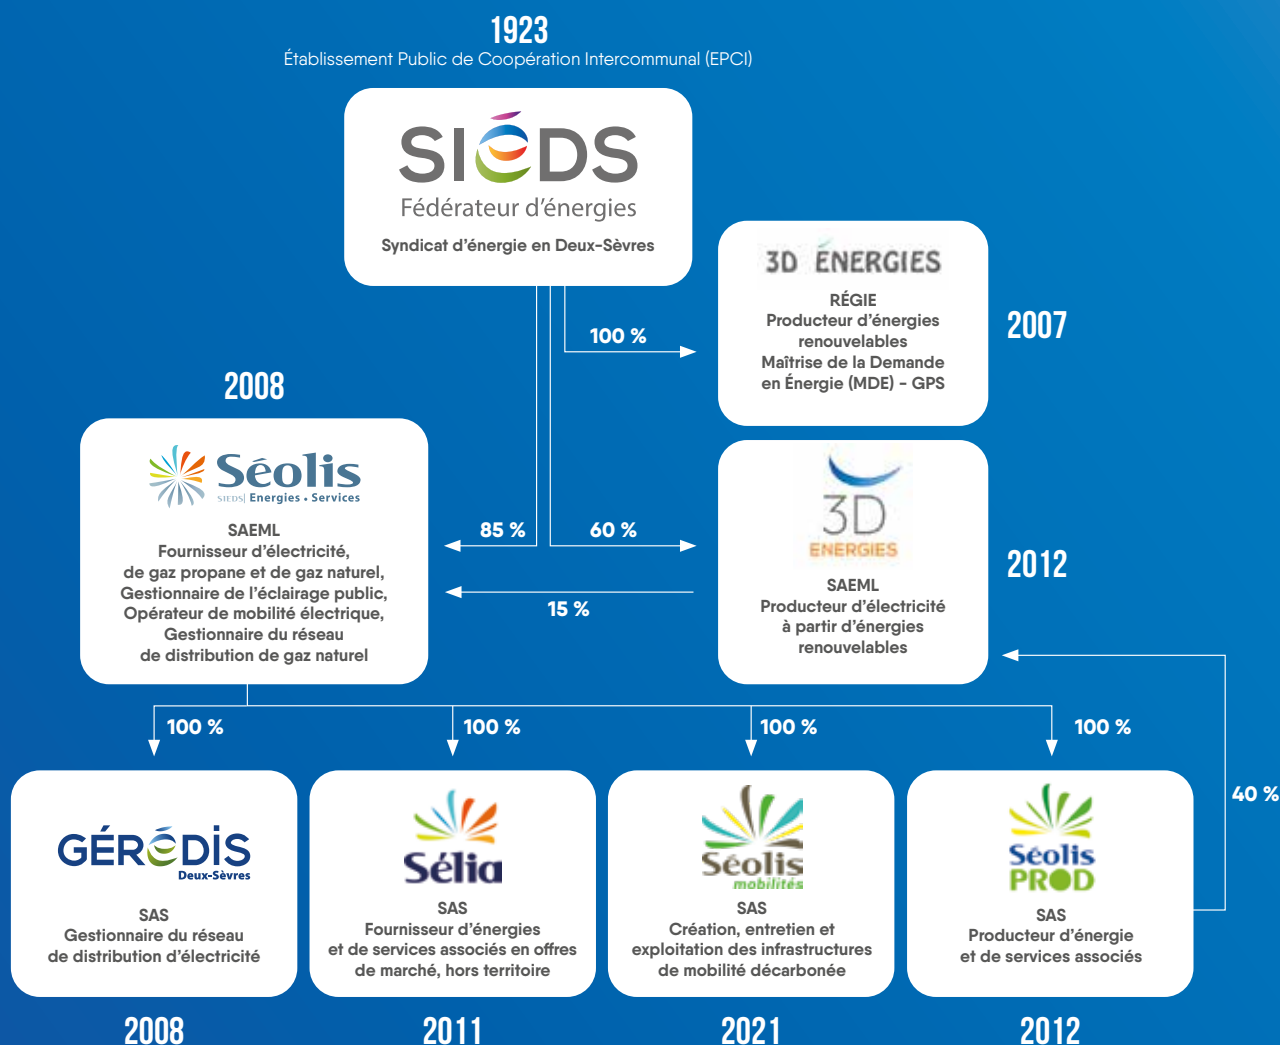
1923
Établissement Public de Coopération Intercommunal (EPCI)

SIÉDS
Fédérateur d'énergies
Syndicat d'énergie en Deux-Sèvres

100 %

3D ÉNERGIES
RÉGIE
Producteur d'énergies renouvelables
Maîtrise de la Demande en Énergie (MDE) - GPS

2007

2008

Séolis
SIEDS | Energies • Services
SAEML
Fournisseur d'électricité, de gaz propane et de gaz naturel, Gestionnaire de l'éclairage public, Opérateur de mobilité électrique, Gestionnaire du réseau de distribution de gaz naturel

85 %

60 %

15 %

3D ENERGIES
SAEML
Producteur d'électricité à partir d'énergies renouvelables

2012

100 %

100 %

100 %

100 %

40 %

GÉRÉDIS
Deux-Sèvres
SAS
Gestionnaire du réseau de distribution d'électricité

Sélia
SAS
Fournisseur d'énergies et de services associés en offres de marché, hors territoire

Séolis mobilités
SAS
Création, entretien et exploitation des infrastructures de mobilité décarbonée

Séolis PROD
SAS
Producteur d'énergie et de services associés

2008

2011

2021

2012